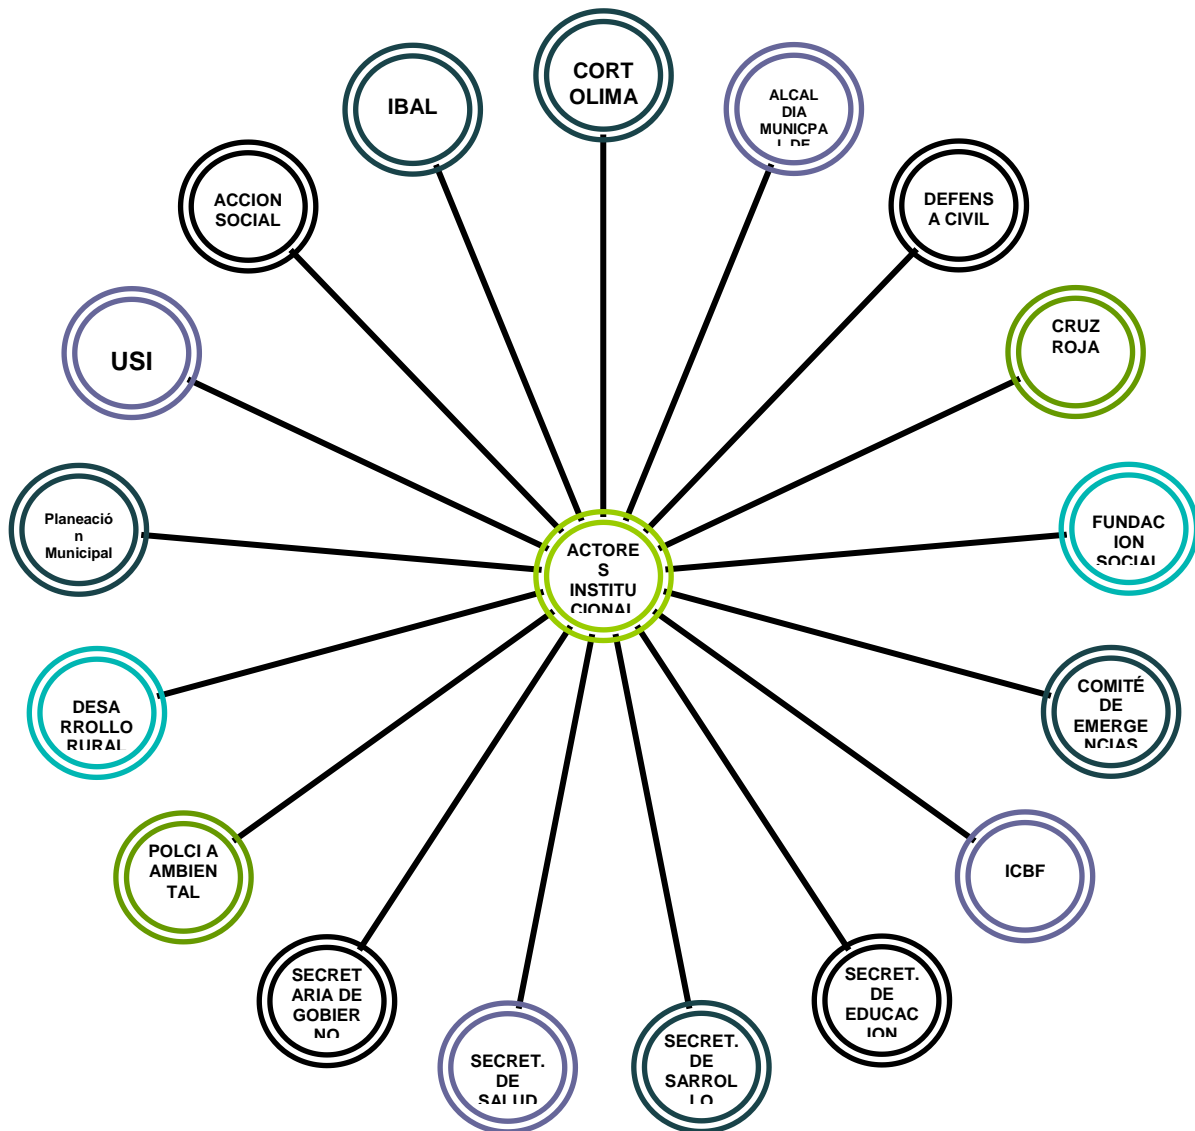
CORT OLIMA

IBAL

ALCAL DIA MUNICPA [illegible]

ACCION SOCIAL

DEFENS A CIVIL

USI

CRUZ ROJA

Planeació n Municipal

ACTORE S INSTITU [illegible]

FUNDAC ION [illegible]

DESA RROLLO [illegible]

COMITÉ DE EMERGE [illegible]

POLCI A AMBIEN TAL

ICBF

SECRET ARIA DE GOBIER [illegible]

SECRET. DE EDUCAC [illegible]

SECRET. DE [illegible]

SECRET. DE SARROL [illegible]